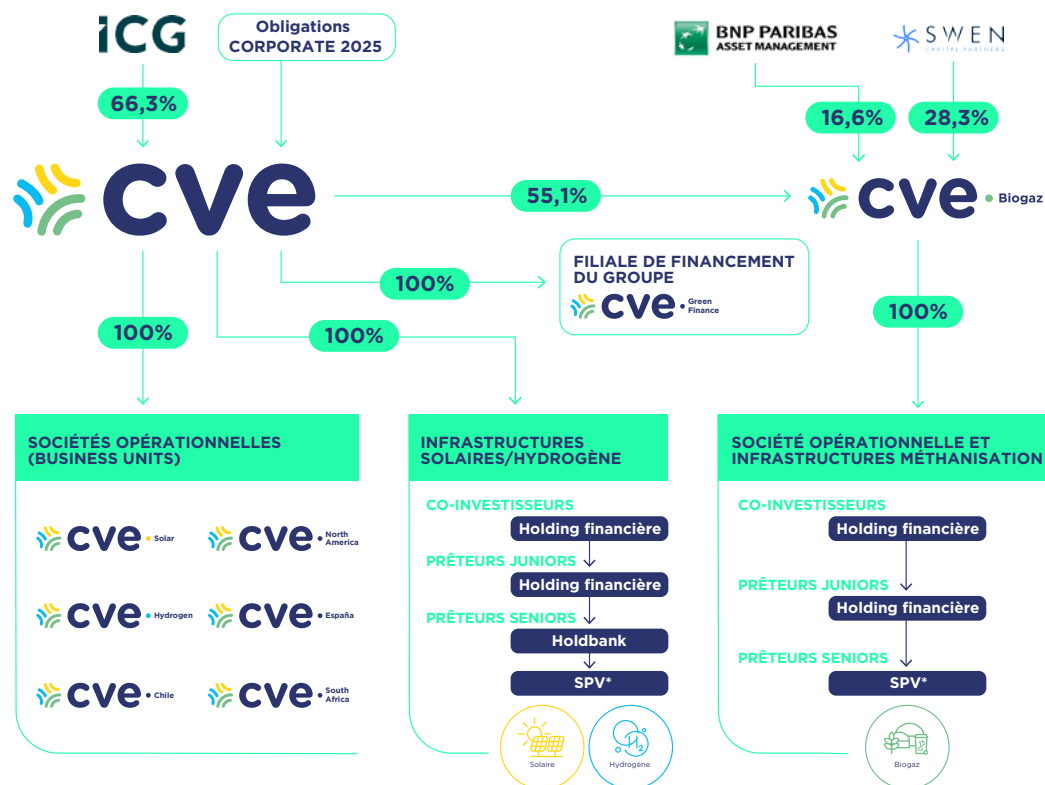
ICG

Obligations CORPORATE 2025

BNP PARIBAS ASSET MANAGEMENT

SWEN CAPITAL PARTNERS

66,3%

16,6%

28,3%

cve

55,1%

cve Biogaz

100%

FILIALE DE FINANCEMENT DU GROUPE

cve Green Finance

100%

100%

100%

SOCIÉTÉS OPÉRATIONNELLES (BUSINESS UNITS)

cve Solar

cve North America

cve Hydrogen

cve España

cve Chile

cve South Africa

INFRASTRUCTURES SOLAIRES/HYDROGÈNE

CO-INVESTISSEURS

Holding financière

PRÊTEURS JUNIORS

Holding financière

PRÊTEURS SENIORS

Holdbank

SPV*

Solaire

$H_2$

Hydrogène

SOCIÉTÉ OPÉRATIONNELLE ET INFRASTRUCTURES MÉTHANISATION

CO-INVESTISSEURS

Holding financière

PRÊTEURS JUNIORS

Holding financière

PRÊTEURS SENIORS

SPV*

Biogaz